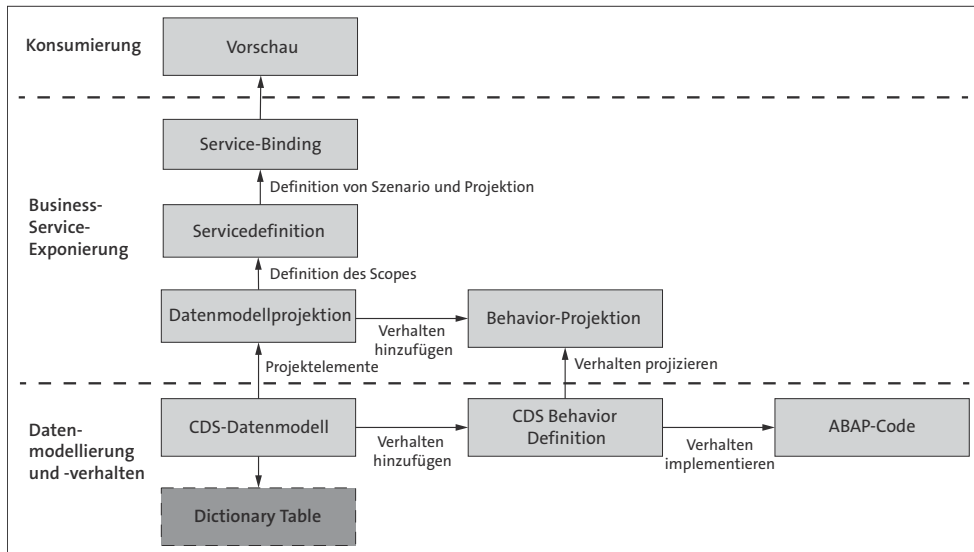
Konsumierung

Vorschau

Business-Service-Exponierung

Service-Binding

Definition von Szenario und Projektion

Servicedefinition

Definition des Scopes

Datenmodellprojektion

Verhalten hinzufügen

Behavior-Projektion

Projektelemente

Verhalten projizieren

Datenmodellierung und -verhalten

CDS-Datenmodell

Verhalten hinzufügen

CDS Behavior Definition

Verhalten implementieren

ABAP-Code

Dictionary Table